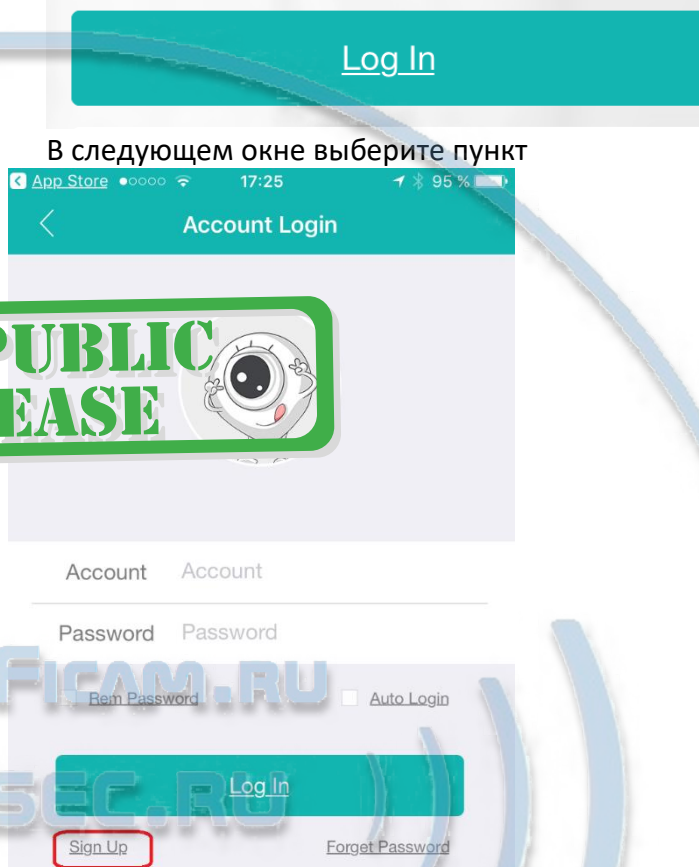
Log In

В следующем окне выберите пункт

App Store ●○○○○ 17:25 95 %

Account Login

PUBLIC
EASE

Account Account

Password Password

Rem Password Auto Login

FICAM.RU

Log In

SEC.RU

Sign Up Forget Password